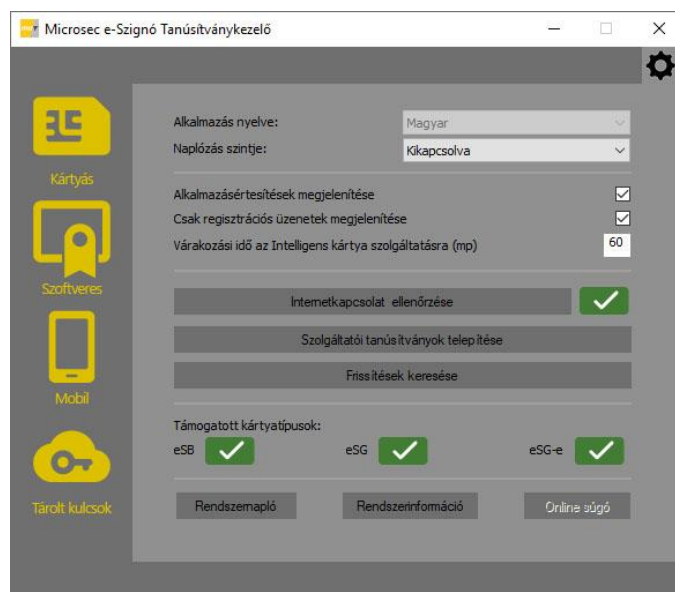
Microsec e-Szignó Tanúsítványkezelő

Kártyás

Szoftveres

Mobil

Tárolt kulcsok

Alkalmazás nyelve: Magyar

Naplózás szintje: Kikapcsolva

Alkalmazásértesítések megjelenítése

Csak regisztrációs üzenetek megjelenítése

Várakozási idő az Intelligens kártya szolgáltatásra (mp) 60

Internetkapcsolat ellenőrzése

Szolgáltatói tanúsítványok telepítése

Frissítések keresése

Támogatott kártyatípusok:

eSB

eSG

eSG-e

Rendszernapló

Rendszerinformáció

Online súgó